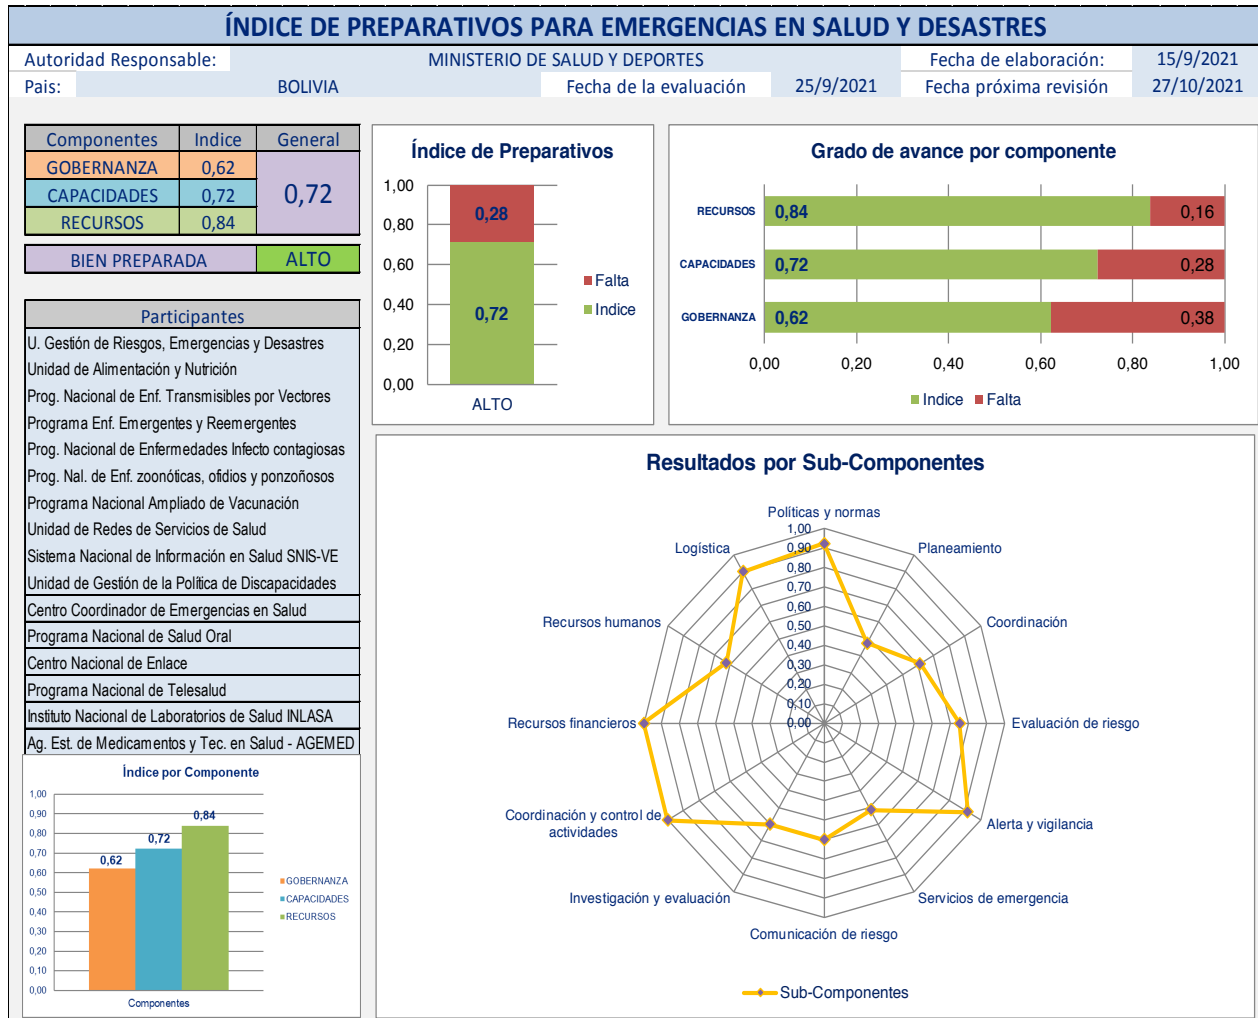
ÍNDICE DE PREPARATIVOS PARA EMERGENCIAS EN SALUD Y DESASTRES

Autoridad Responsable: MINISTERIO DE SALUD Y DEPORTES Fecha de elaboración: 15/9/2021
Pais: BOLIVIA Fecha de la evaluación 25/9/2021 Fecha próxima revisión 27/10/2021

| Componentes | Indice | General |
|---|---|---|
| GOBERNANZA | 0,62 | 0,72 |
| CAPACIDADES | 0,72 | |
| RECURSOS | 0,84 | |

BIEN PREPARADA ALTO

Participantes
U. Gestión de Riesgos, Emergencias y Desastres
Unidad de Alimentación y Nutrición
Prog. Nacional de Enf. Transmisibles por Vectores
Programa Enf. Emergentes y Reemergentes
Prog. Nacional de Enfermedades Infecto contagiosas
Prog. Nal. de Enf. zoonóticas, ofidios y ponzoñosos
Programa Nacional Ampliado de Vacunación
Unidad de Redes de Servicios de Salud
Sistema Nacional de Información en Salud SNIS-VE
Unidad de Gestión de la Política de Discapacidades
Centro Coordinador de Emergencias en Salud
Programa Nacional de Salud Oral
Centro Nacional de Enlace
Programa Nacional de Telesalud
Instituto Nacional de Laboratorios de Salud INLASA
Ag. Est. de Medicamentos y Tec. en Salud - AGEMED

Índice de Preparativos
1,00 0,80 0,60 0,40 0,20 0,00
0,28
0,72
ALTO
Falta
Indice

Grado de avance por componente
RECURSOS 0,84 0,16
CAPACIDADES 0,72 0,28
GOBERNANZA 0,62 0,38
0,00 0,20 0,40 0,60 0,80 1,00
Indice Falta

Índice por Componente
1,00 0,90 0,80 0,70 0,60 0,50 0,40 0,30 0,20 0,10 0,00
0,62 0,72 0,84
Componentes
GOBERNANZA
CAPACIDADES
RECURSOS

Resultados por Sub-Componentes
Políticas y normas
1,00 0,90 0,80 0,70 0,60 0,50 0,40 0,30 0,20 0,10 0,00
Planeamiento
Coordinación
Evaluación de riesgo
Alerta y vigilancia
Servicios de emergencia
Comunicación de riesgo
Investigación y evaluación
Coordinación y control de actividades
Recursos financieros
Recursos humanos
Logística
Sub-Componentes